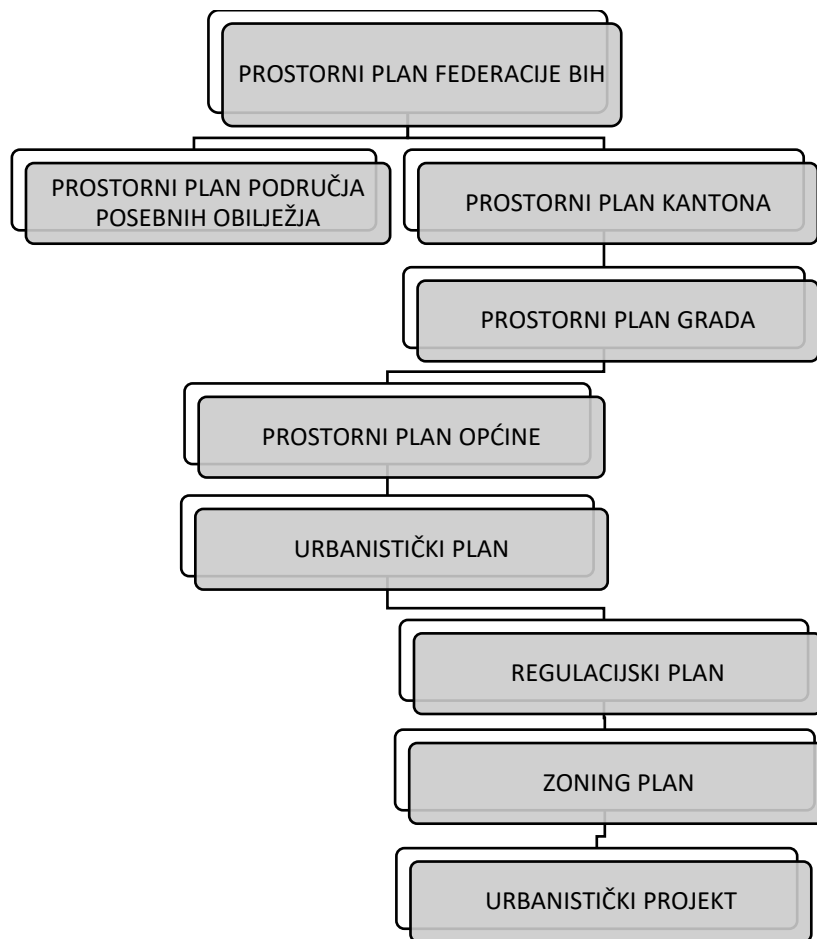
PROSTORNI PLAN FEDERACIJE BIH

PROSTORNI PLAN PODRUČJA POSEBNIH OBILJEŽJA

PROSTORNI PLAN KANTONA

PROSTORNI PLAN GRADA

PROSTORNI PLAN OPĆINE

URBANISTIČKI PLAN

REGULACIJSKI PLAN

ZONING PLAN

URBANISTIČKI PROJEKT